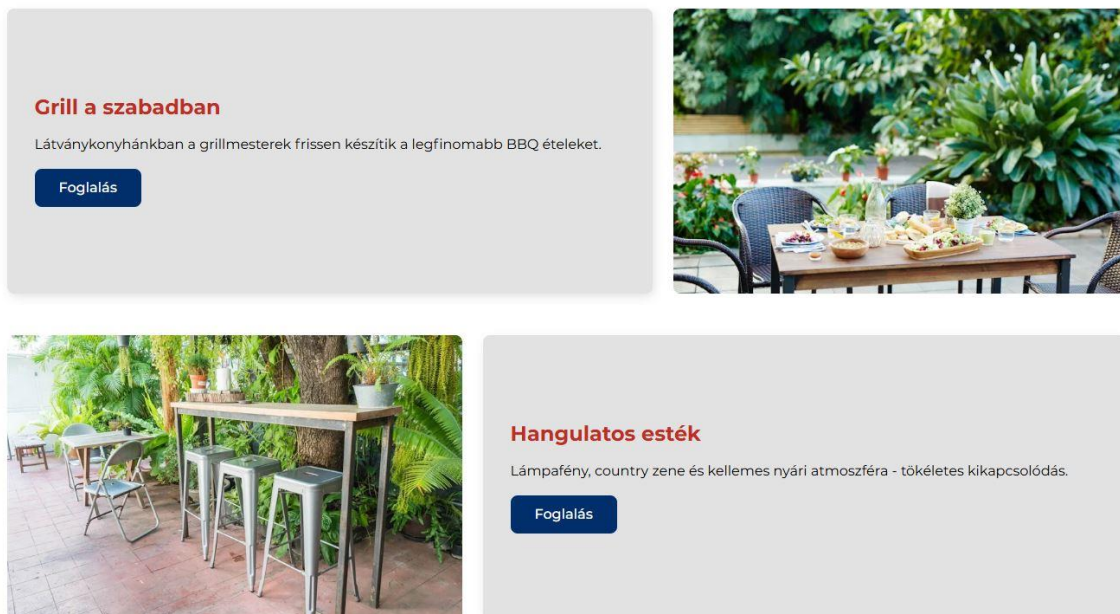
Grill a szabadban

Látványkonyhánkban a grillmesterek frissen készítik a legfinomabb BBQ ételeket.

Foglalás

Hangulatos esték

Lámpafény, country zene és kellemes nyári atmoszféra - tökéletes kikapcsolódás.

Foglalás